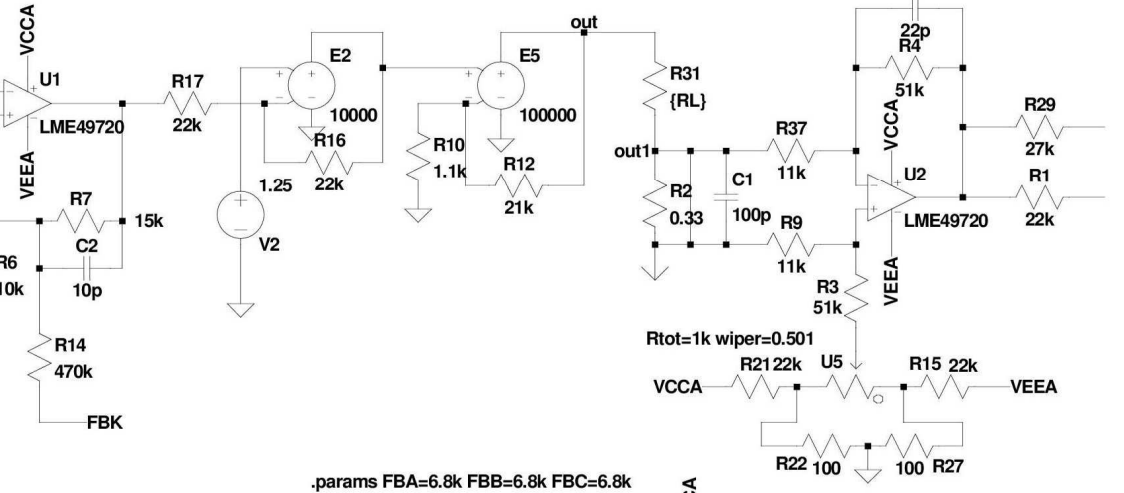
VCCA
U1
LME49720
VEEA
R17
22k
E2
10000
R16
22k
1.25
V2
E5
100000
R10
1.1k
R12
21k
out
R31
{RL}
out1
R2
0.33
C1
100p
R37
11k
R9
11k
22p
R4
51k
VCCA
U2
LME49720
VEEA
R29
27k
R1
22k
R3
51k
R7
15k
C2
10p
R6
10k
R14
470k
FBK
Rtot=1k wiper=0.501
VCCA
R21 22k
U5
R15 22k
VEEA
R22 100
100 R27
.params FBA=6.8k FBB=6.8k FBC=6.8k
EA